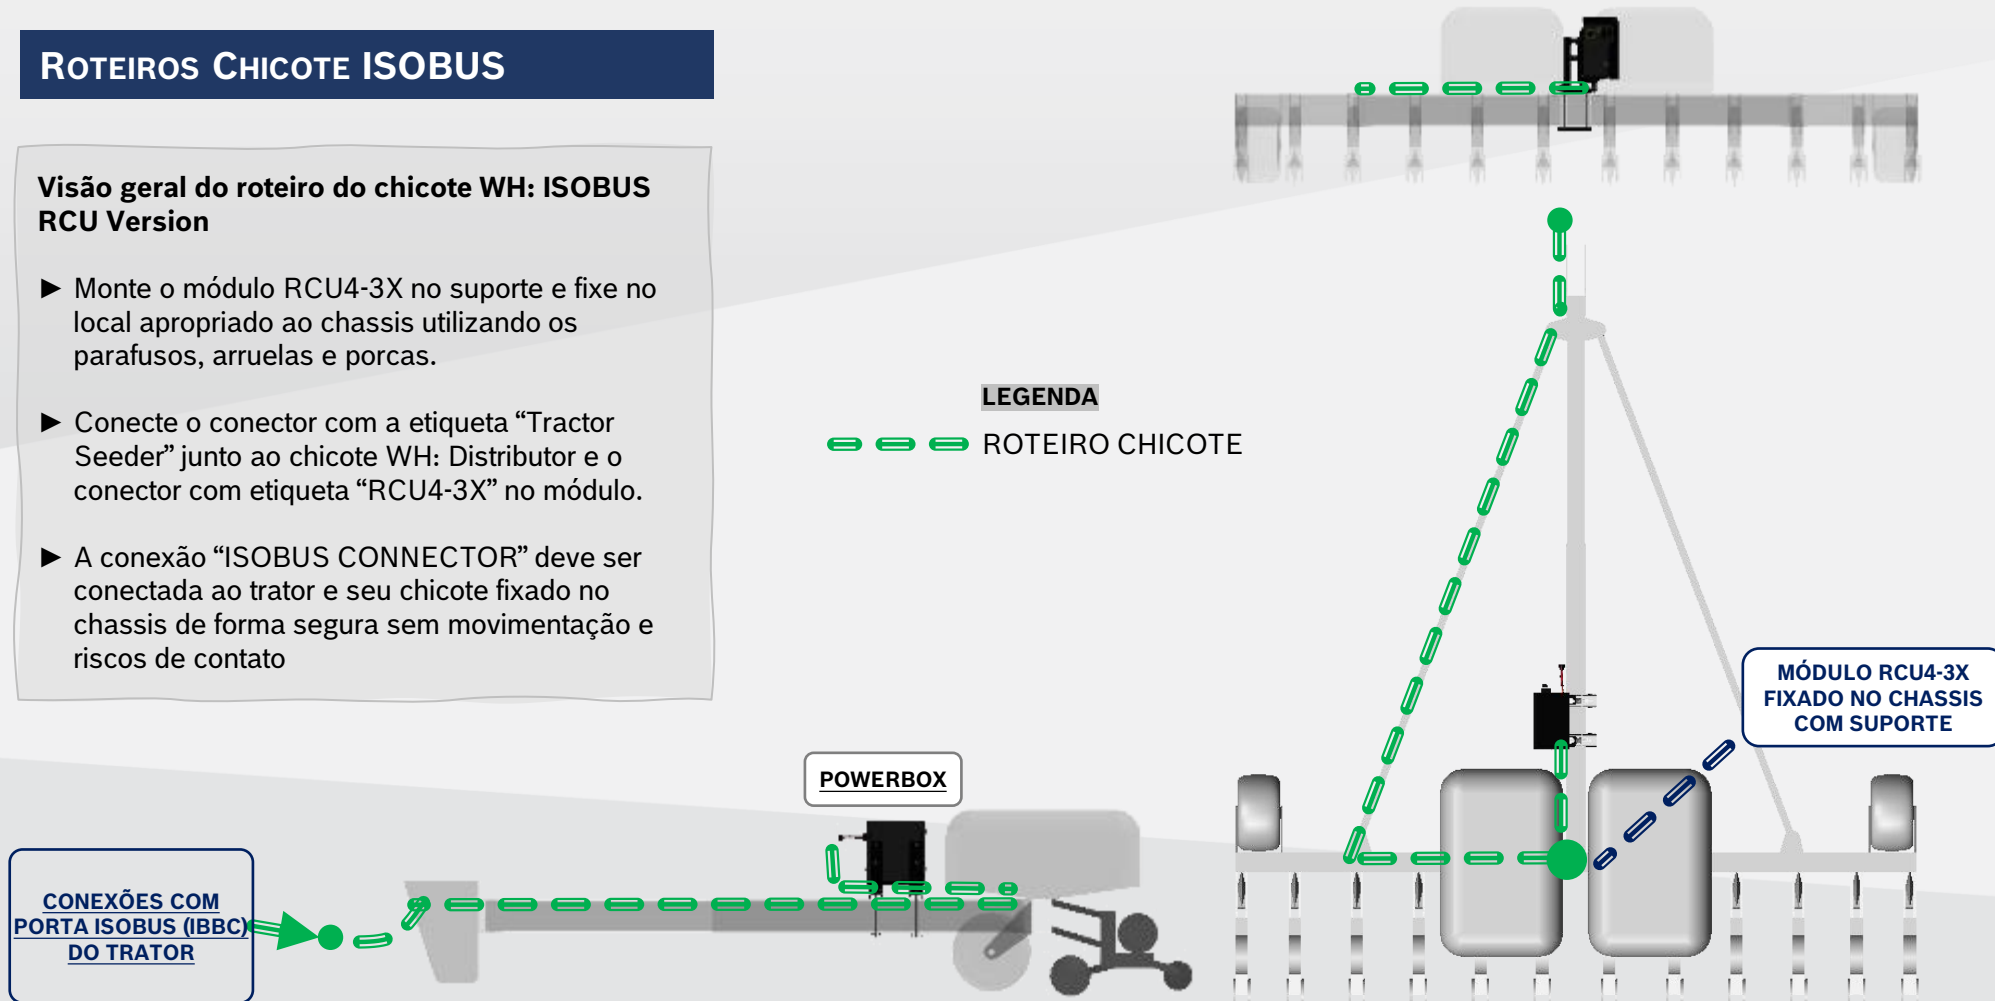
ROTEIROS CHICOTE ISOBUS

Visão geral do roteiro do chicote WH: ISOBUS RCU Version

► Monte o módulo RCU4-3X no suporte e fixe no local apropriado ao chassis utilizando os parafusos, arruelas e porcas.

► Conecte o conector com a etiqueta “Tractor Seeder” junto ao chicote WH: Distributor e o conector com etiqueta “RCU4-3X” no módulo.

► A conexão “ISOBUS CONNECTOR” deve ser conectada ao trator e seu chicote fixado no chassis de forma segura sem movimentação e riscos de contato

LEGENDA

ROTEIRO CHICOTE

MÓDULO RCU4-3X FIXADO NO CHASSIS COM SUPORTE

POWERBOX

CONEXÕES COM PORTA ISOBUS (IBBC) DO TRATOR